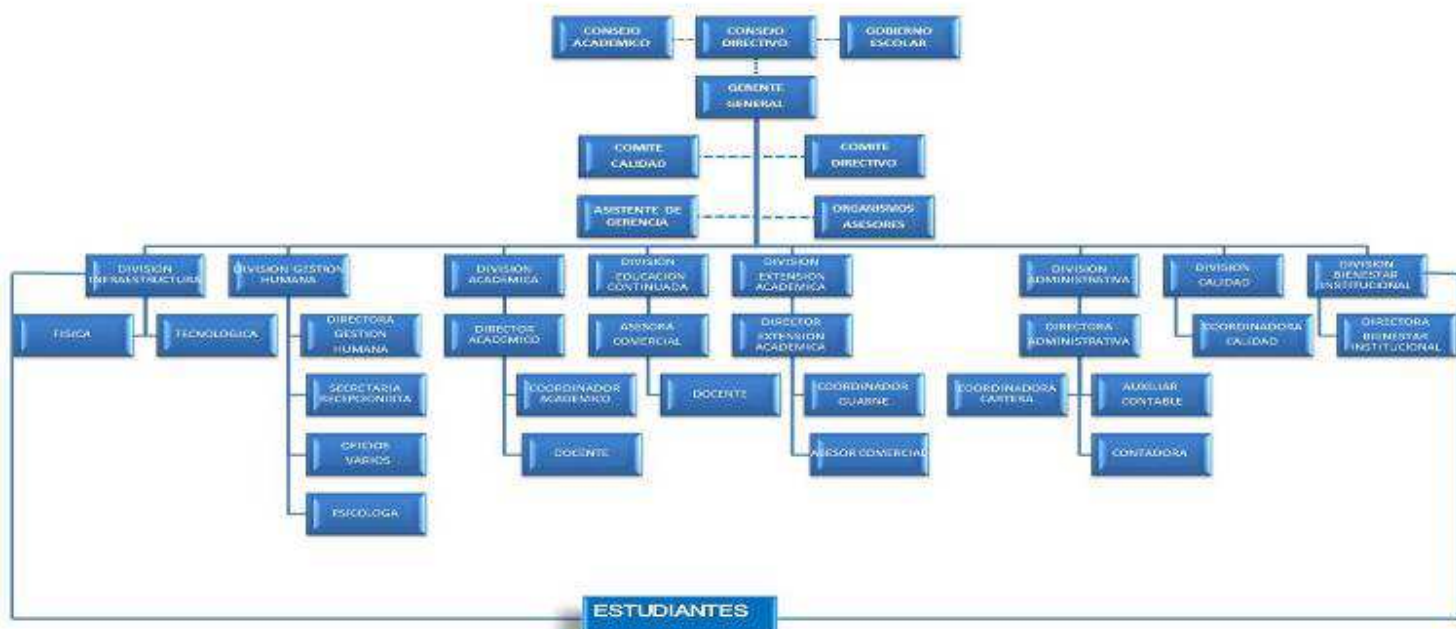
CONSEJO ACADEMICO

CONSEJO DIRECTIVO

GOBIERNO ESCOLAR

GERENTE GENERAL

COMITE CALIDAD

COMITE DIRECTIVO

ASISTENTE DE GERENCIA

ORGANISMOS ASESORES

DIVISION INFRAESTRUCTURA

FISICA

TECNOLOGICA

DIVISION GESTION HUMANA

DIRECTORA GESTION HUMANA

SECRETARIA RECEPCIONISTA

OFICIOS VARIOS

PSICOLOGA

DIVISION ACADEMICA

DIRECTOR ACADEMICO

COORDINADOR ACADEMICO

DOCENTE

DIVISION EDUCACION CONTINUADA

ASESORA COMERCIAL

DOCENTE

DIVISION EXTENSION ACADEMICA

DIRECTOR EXTENSION ACADEMICA

COORDINADOR GUARNE

ASESOR COMERCIAL

DIVISION ADMINISTRATIVA

DIRECTORA ADMINISTRATIVA

COORDINADORA CARTERA

AUXILIAR CONTABLE

CONTADORA

DIVISION CALIDAD

COORDINADORA CALIDAD

DIVISION BIENESTAR INSTITUCIONAL

DIRECTORA BIENESTAR INSTITUCIONAL

ESTUDIANTES